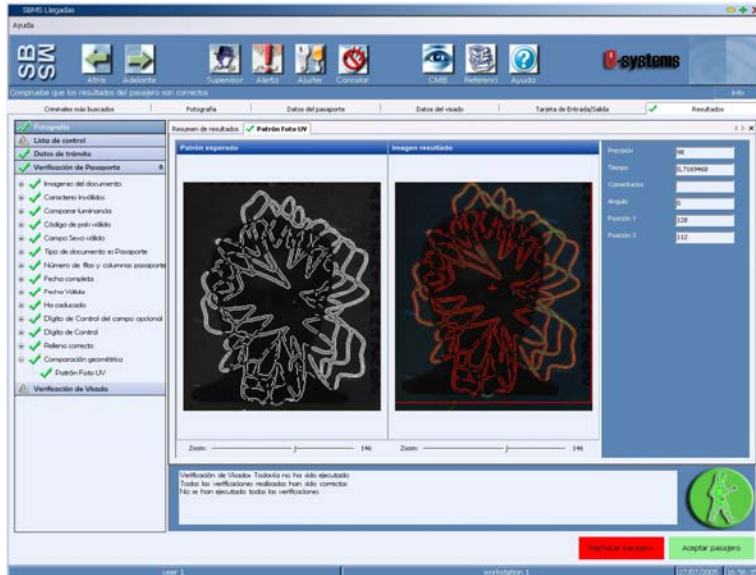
SBMS Llegadas

Ayuda

SB MS

Atrás Adelante Supervisor Alerta Ajustar Cancelar CMB Referenci Ayuda

i-systems

Compruebe que los resultados del pasajero son correctos

Info

Criminales más buscados | Fotografía | Datos del pasaporte | Datos del visado | Tarjeta de Entrada/Salida | Resultados

Fotografía
Lista de control
Datos de trámite
Verificación de Pasaporte
Imagenes del documento
Caracteres inválidos
Comparar luminancia
Código de país válido
Campo Sexo válido
Tipo de documento es Pasaporte
Número de filas y columnas pasaporte
Fecha completa
Fecha Válida
Ha caducado
Dígito de Control del campo opcional
Dígito de Control
Relleno correcto
Comparación geométrica
Patrón Foto UV
Verificación de Visado

Resumen de resultados | Patrón Foto UV

Patrón esperado

Imagen resultado

Precisión 98
Tiempo 0,7169468
Comentarios
Angulo 0
Posición Y 128
Posición X 112

Zoom: 146

Zoom: 146

Verificación de Visados Todavía no ha sido ejecutado
Todas las verificaciones realizadas han sido correctas
No se han ejecutado todas las verificaciones

Rechazar pasajero

Aceptar pasajero

user 1

workstation 1

27/07/2005 16:56:3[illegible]